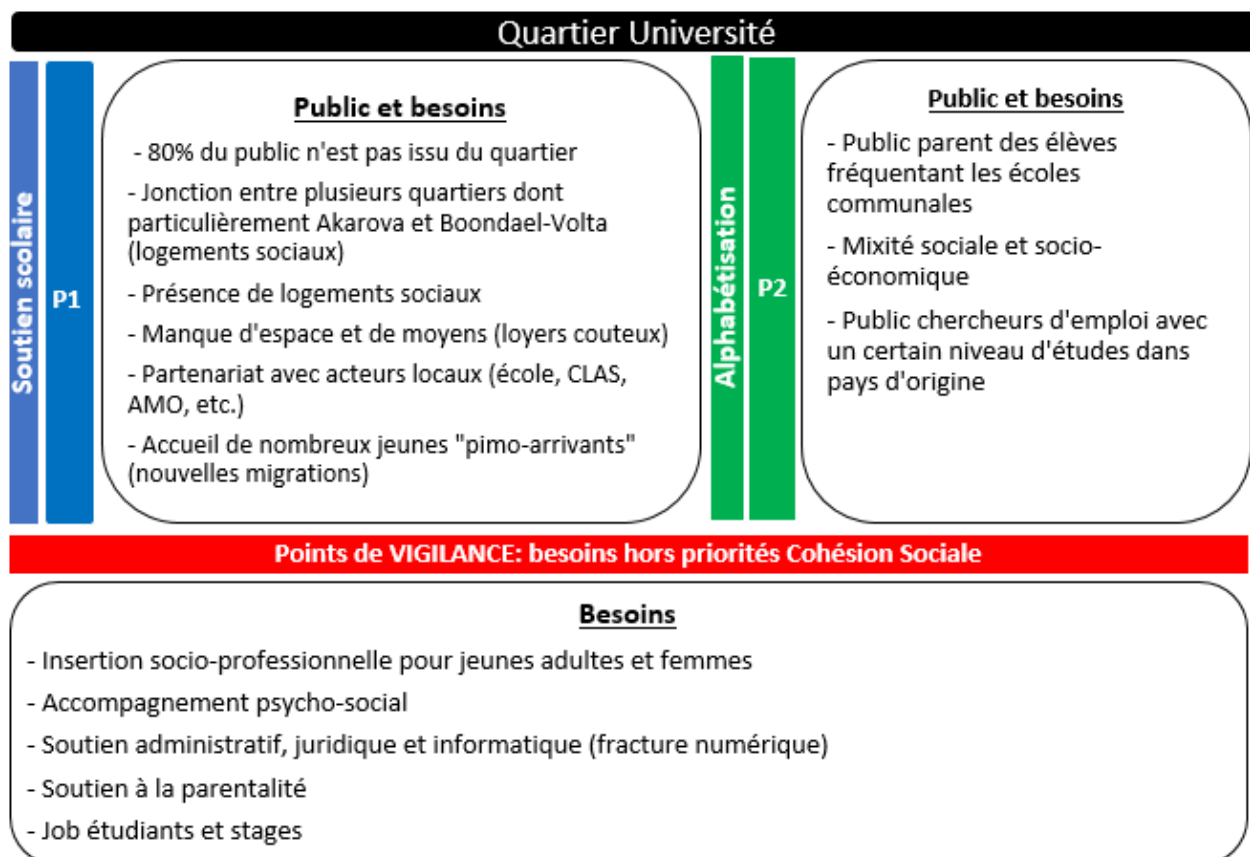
Quartier Université

Soutien scolaire

P1

Public et besoins

- 80% du public n'est pas issu du quartier

- Jonction entre plusieurs quartiers dont particulièrement Akarova et Boondael-Volta (logements sociaux)

- Présence de logements sociaux

- Manque d'espace et de moyens (loyers couteux)

- Partenariat avec acteurs locaux (école, CLAS, AMO, etc.)

- Accueil de nombreux jeunes "pimo-arrivants" (nouvelles migrations)

Alphabétisation

P2

Public et besoins

- Public parent des élèves fréquentant les écoles communales

- Mixité sociale et socio-économique

- Public chercheurs d'emploi avec un certain niveau d'études dans pays d'origine

Points de VIGILANCE: besoins hors priorités Cohésion Sociale

Besoins

- Insertion socio-professionnelle pour jeunes adultes et femmes

- Accompagnement psycho-social

- Soutien administratif, juridique et informatique (fracture numérique)

- Soutien à la parentalité

- Job étudiants et stages